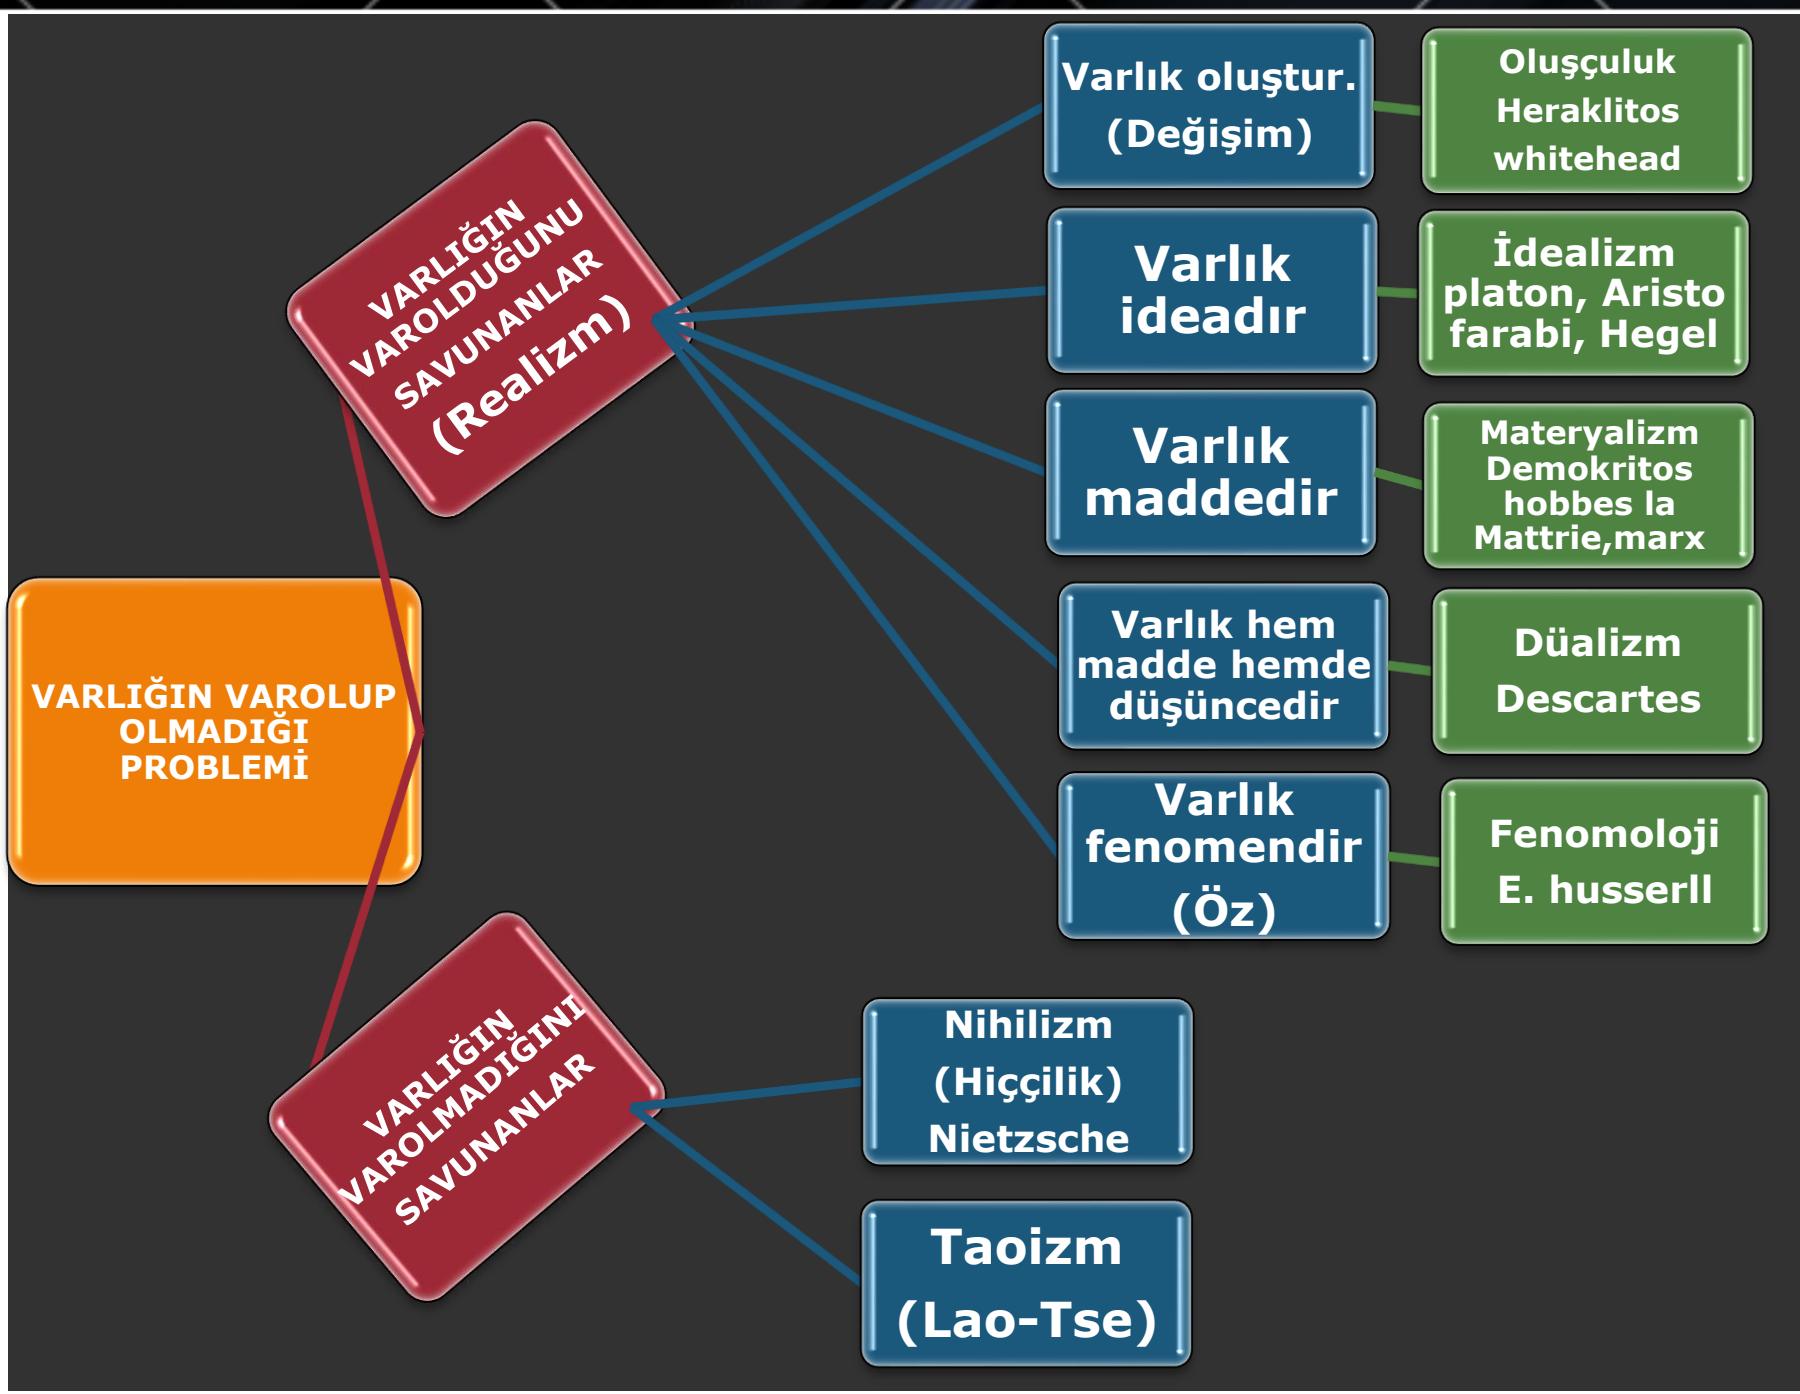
VARLIĞIN VAROLUP OLMADIĞI PROBLEMİ

VARLIĞIN VAROLDUĞUNU SAVUNANLAR (Realizm)

Varlık oluştur. (Değişim)

Oluşçuluk Heraklitos whitehead

Varlık ideadır

İdealizm platon, Aristo farabi, Hegel

Varlık maddedir

Materyalizm Demokritos hobbes la Mattrie,marx

Varlık hem madde hemde düşüncedir

Düalizm Descartes

Varlık fenomendir (Öz)

Fenomoloji E. husserll

VARLIĞIN VAROLMADIĞINI SAVUNANLAR

Nihilizm (Hiççilik) Nietzsche

Taoizm (Lao-Tse)